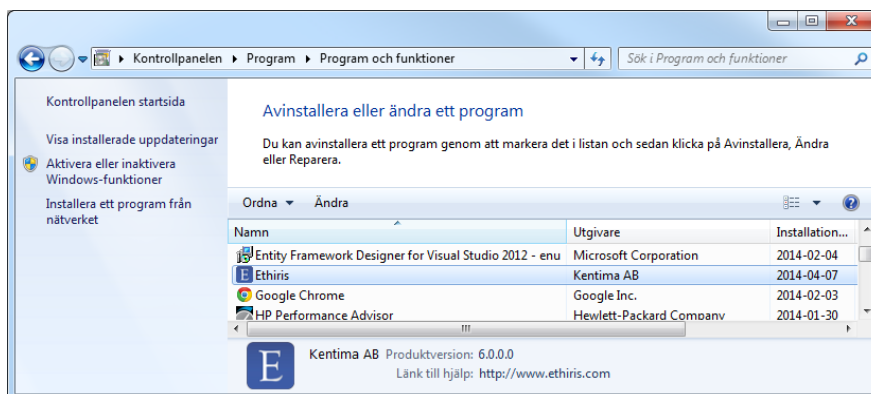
Kontrollpanelen ▸ Program ▸ Program och funktioner

Sök i Program och funktioner

Kontrollpanelen startsida

Visa installerade uppdateringar

Aktivera eller inaktivera Windows-funktioner

Installera ett program från nätverket

Avinstallera eller ändra ett program

Du kan avinstallera ett program genom att markera det i listan och sedan klicka på Avinstallera, Ändra eller Reparera.

Ordna ▾ Ändra

| Namn | Utgivare | Installation... |
|---|---|---|
| Entity Framework Designer for Visual Studio 2012 - enu | Microsoft Corporation | 2014-02-04 |
| Ethiris | Kentima AB | 2014-04-07 |
| Google Chrome | Google Inc. | 2014-02-03 |
| HP Performance Advisor | Hewlett-Packard Company | 2014-01-30 |

E

Kentima AB Produktversion: 6.0.0.0

Länk till hjälp: http://www.ethiris.com